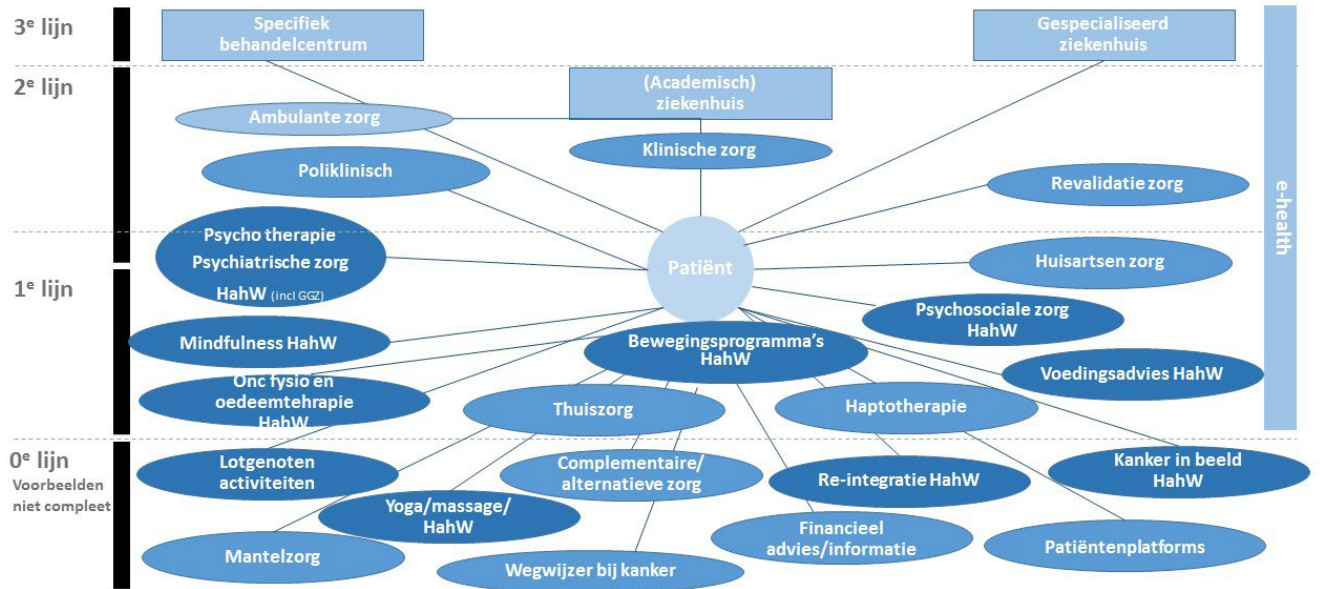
3$^e$ lijn

Specifiek behandelcentrum

Gespecialiseerd ziekenhuis

2$^e$ lijn

(Academisch) ziekenhuis

Ambulante zorg

Klinische zorg

Poliklinisch

Revalidatie zorg

e-health

Psycho therapie Psychiatrische zorg HahW (incl GGZ)

Patiënt

Huisartsen zorg

1$^e$ lijn

Psychosociale zorg HahW

Mindfulness HahW

Bewegingsprogramma's HahW

Voedingsadvies HahW

Onc fysio en oedeemtehrapie HahW

Thuiszorg

Haptotherapie

0$^e$ lijn

Voorbeelden niet compleet

Lotgenoten activiteiten

Complementaire/ alternatieve zorg

Re-integratie HahW

Kanker in beeld HahW

Yoga/massage/ HahW

Financieel advies/informatie

Mantelzorg

Patiëntenplatforms

Wegwijzer bij kanker